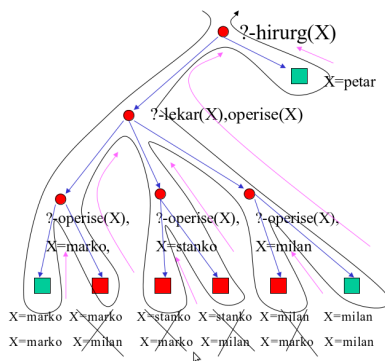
?-hirurg(X)

X=petar

?-lekar(X),operise(X)

?-operise(X), X=marko,

?-operise(X), X=stanko

?-operise(X), X=milan

X=marko X=marko X=stanko X=stanko X=milan X=milan

X=marko X=milan X=marko X=milan X=marko X=milan